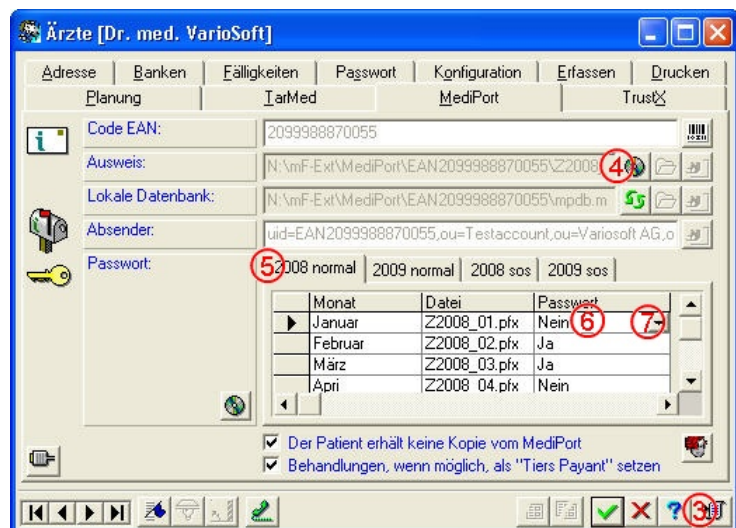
Ärzte [Dr. med. VarioSoft]

Adresse | Banken | Fälligkeiten | Passwort | Konfiguration | Erfassen | Drucken
Planung | TarMed | MediPort | TrustX

Code EAN: 2099988870055
Ausweis: N:\mF-Ext\MediPort\EAN2099988870055\Z2008
Lokale Datenbank: N:\mF-Ext\MediPort\EAN2099988870055\mpdb.m
Absender: uid=EAN2099988870055,ou=Testaccount,ou=Variosoft AG,o
Passwort:

2008 normal | 2009 normal | 2008 sos | 2009 sos

| | Monat | Datei | Passwort |
|---|---|---|---|
| ▶ | Januar | Z2008_01.pfx | Nein |
| | Februar | Z2008_02.pfx | Ja |
| | März | Z2008_03.pfx | Ja |
| | Apri | Z2008_04.pfx | Nein |

4 5 6 7 3

☑ Der Patient erhält keine Kopie vom MediPort
☑ Behandlungen, wenn möglich, als "Tiers Payant" setzen